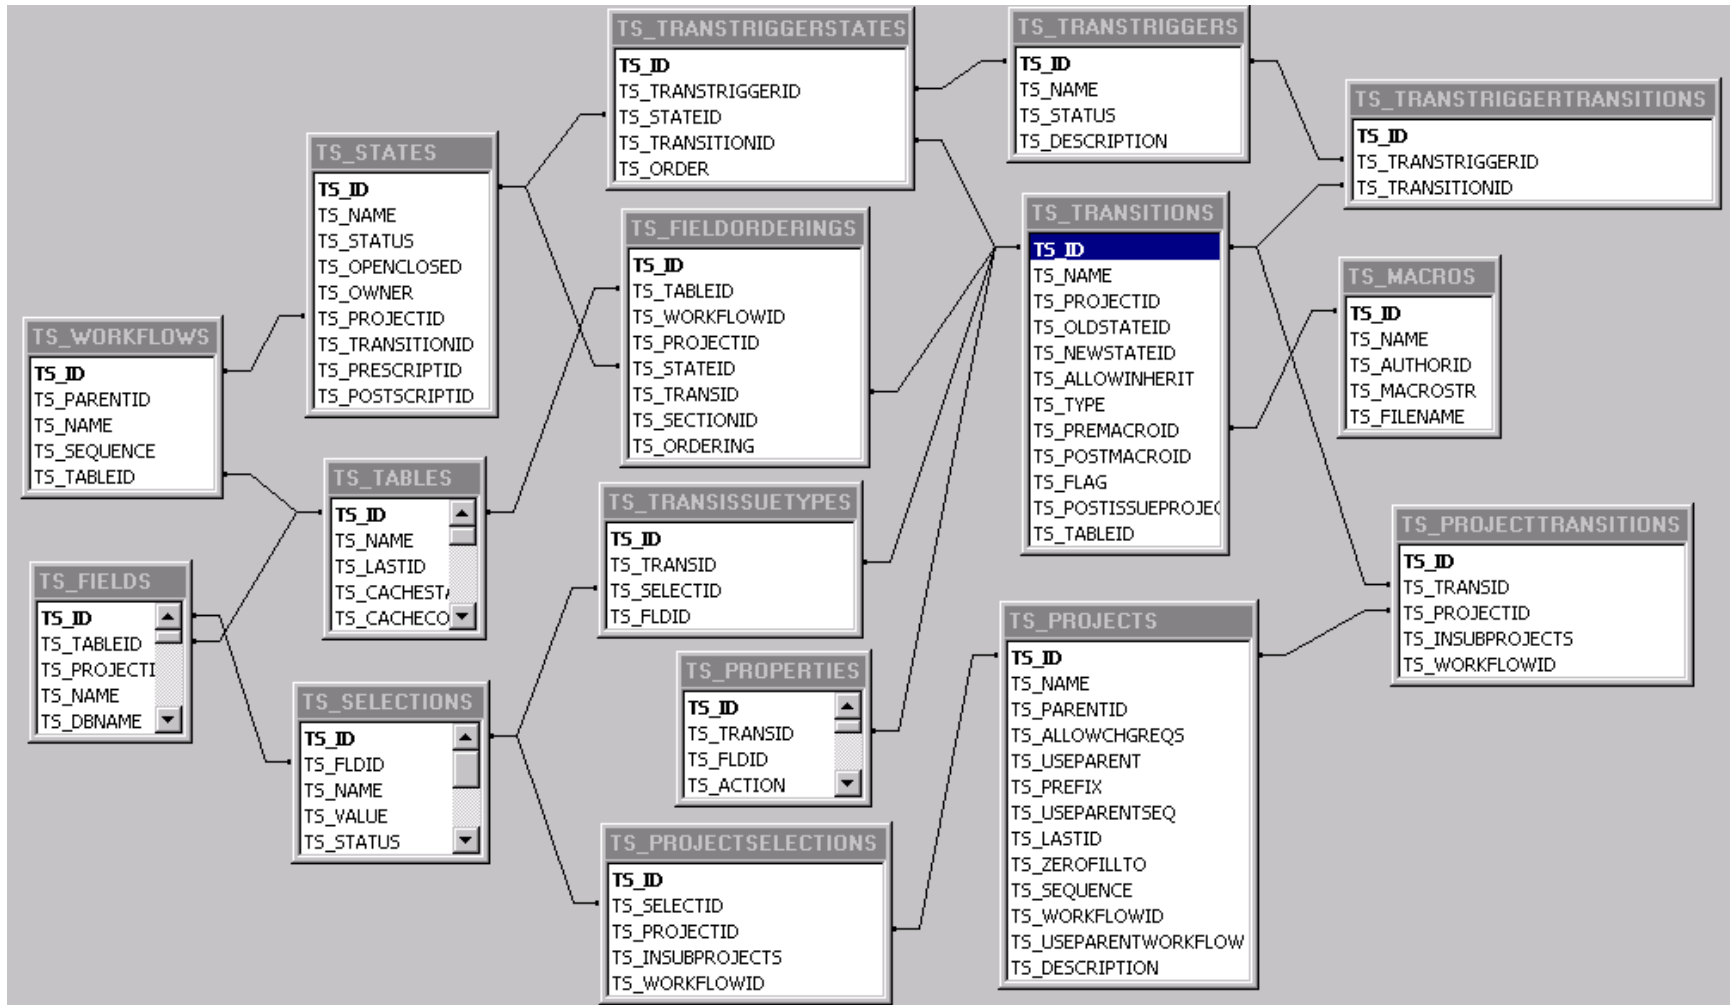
TS_TRANSTRIGGERSTATES
TS_ID
TS_TRANSTRIGGERID
TS_STATEID
TS_TRANSITIONID
TS_ORDER

TS_TRANSTRIGGERS
TS_ID
TS_NAME
TS_STATUS
TS_DESCRIPTION

TS_TRANSTRIGGERTRANSITIONS
TS_ID
TS_TRANSTRIGGERID
TS_TRANSITIONID

TS_STATES
TS_ID
TS_NAME
TS_STATUS
TS_OPENCLOSED
TS_OWNER
TS_PROJECTID
TS_TRANSITIONID
TS_PRESCRIPTID
TS_POSTSCRIPTID

TS_FIELDORDERINGS
TS_ID
TS_TABLEID
TS_WORKFLOWID
TS_PROJECTID
TS_STATEID
TS_TRANSID
TS_SECTIONID
TS_ORDERING

TS_TRANSITIONS
TS_ID
TS_NAME
TS_PROJECTID
TS_OLDSTATEID
TS_NEWSTATEID
TS_ALLOWINHERIT
TS_TYPE
TS_PREMACROID
TS_POSTMACROID
TS_FLAG
TS_POSTISSUEPROJE(
TS_TABLEID

TS_MACROS
TS_ID
TS_NAME
TS_AUTHORID
TS_MACROSTR
TS_FILENAME

TS_WORKFLOWS
TS_ID
TS_PARENTID
TS_NAME
TS_SEQUENCE
TS_TABLEID

TS_TABLES
TS_ID
TS_NAME
TS_LASTID
TS_CACHEST/
TS_CACHECO

TS_TRANSISSUETYPES
TS_ID
TS_TRANSID
TS_SELECTID
TS_FLDID

TS_PROJECTTRANSITIONS
TS_ID
TS_TRANSID
TS_PROJECTID
TS_INSUBPROJECTS
TS_WORKFLOWID

TS_FIELDS
TS_ID
TS_TABLEID
TS_PROJECTI
TS_NAME
TS_DBNAME

TS_PROPERTIES
TS_ID
TS_TRANSID
TS_FLDID
TS_ACTION

TS_PROJECTS
TS_ID
TS_NAME
TS_PARENTID
TS_ALLOWCHGREQS
TS_USEPARENT
TS_PREFIX
TS_USEPARENTSEQ
TS_LASTID
TS_ZEROFILLTO
TS_SEQUENCE
TS_WORKFLOWID
TS_USEPARENTWORKFLOW
TS_DESCRIPTION

TS_SELECTIONS
TS_ID
TS_FLDID
TS_NAME
TS_VALUE
TS_STATUS

TS_PROJECTSELECTIONS
TS_ID
TS_SELECTID
TS_PROJECTID
TS_INSUBPROJECTS
TS_WORKFLOWID